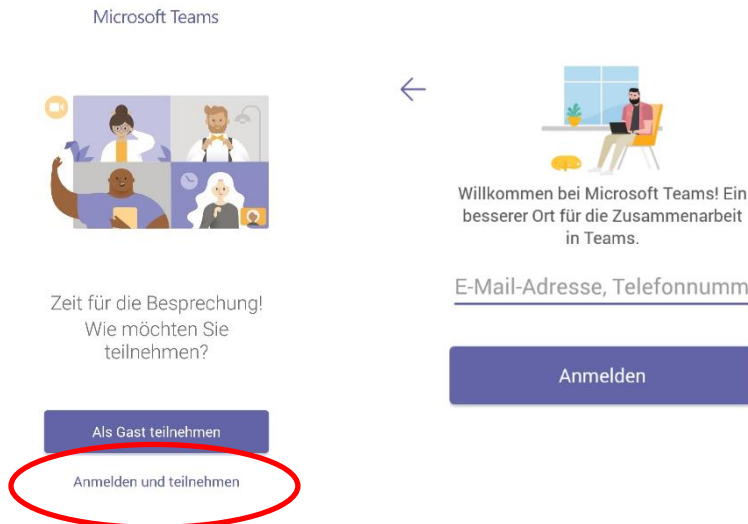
Microsoft Teams

Zeit für die Besprechung! Wie möchten Sie teilnehmen?

Als Gast teilnehmen

Anmelden und teilnehmen

←

Willkommen bei Microsoft Teams! Ein besserer Ort für die Zusammenarbeit in Teams.

E-Mail-Adresse, Telefonnumm

Anmelden